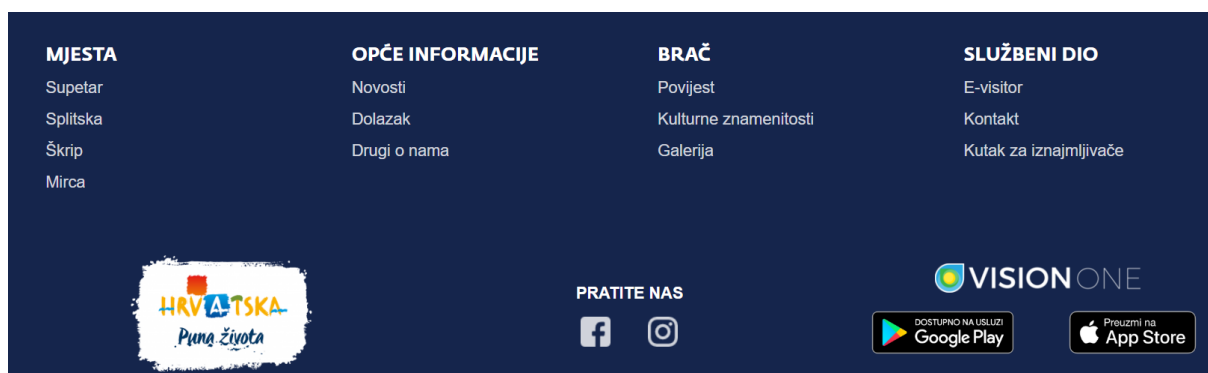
MJESTA
Supetar
Splitska
Škrip
Mirca

OPĆE INFORMACIJE
Novosti
Dolazak
Drugi o nama

BRAČ
Povijest
Kulturne znamenitosti
Galerija

SLUŽBENI DIO
E-visitor
Kontakt
Kutak za iznajmljivače

HRVATSKA
Puna života

PRATITE NAS

VISION ONE

DOSTUPNO NA USLUZI
Google Play

Preuzmi na
App Store